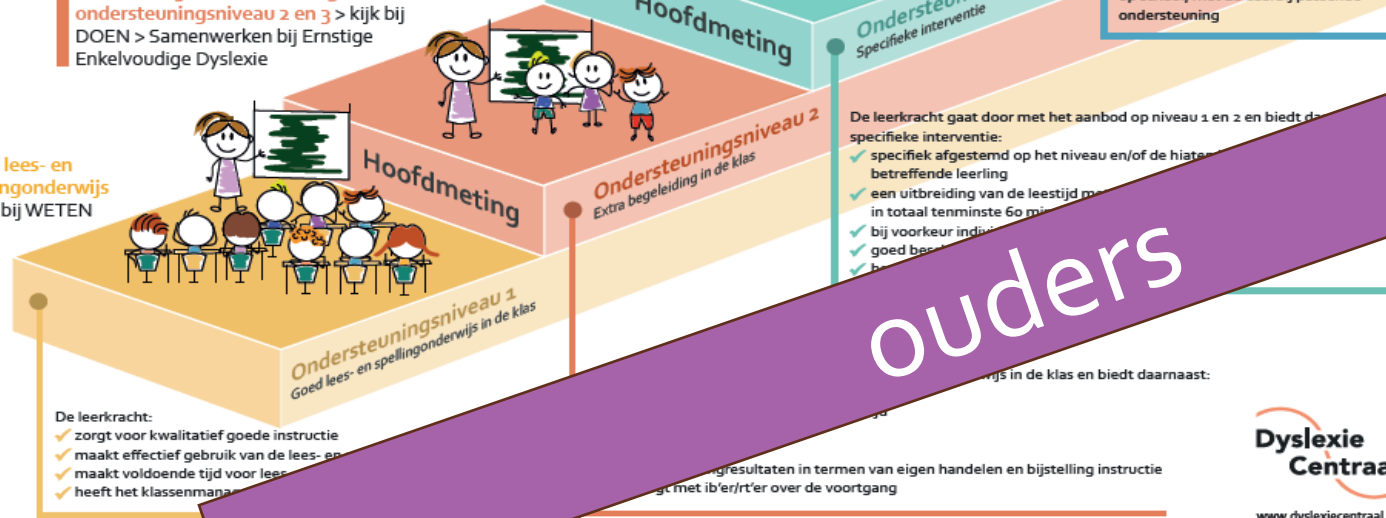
ondersteuningsniveau 2 en 3 > kijk bij DOEN > Samenwerken bij Ernstige Enkelvoudige Dyslexie

Hoofdmeting

Ondersteu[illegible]
Specifieke interventie

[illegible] ondersteuning

lees- en
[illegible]ngonderwijs
bij WETEN

Hoofdmeting

Ondersteuningsniveau 2
Extra begeleiding in de klas

De leerkracht gaat door met het aanbod op niveau 1 en 2 en biedt da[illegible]
specifieke interventie:
✔ specifiek afgestemd op het niveau en/of de hiaten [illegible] betreffende leerling
✔ een uitbreiding van de leestijd me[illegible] in totaal tenminste 60 mi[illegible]
✔ bij voorkeur indivi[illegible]
✔ goed besch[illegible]
✔ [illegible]

Ondersteuningsniveau 1
Goed lees- en spellingonderwijs in de klas

ouders

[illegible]ijs in de klas en biedt daarnaast:

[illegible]a

De leerkracht:
✔ zorgt voor kwalitatief goede instructie
✔ maakt effectief gebruik van de lees- en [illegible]
✔ maakt voldoende tijd voor lees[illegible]
✔ heeft het klassenmana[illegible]

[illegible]gresultaten in termen van eigen handelen en bijstelling instructie
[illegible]gt met ib'er/rt'er over de voortgang

Dyslexie
Centraa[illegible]
www.dyslexiecentraal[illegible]